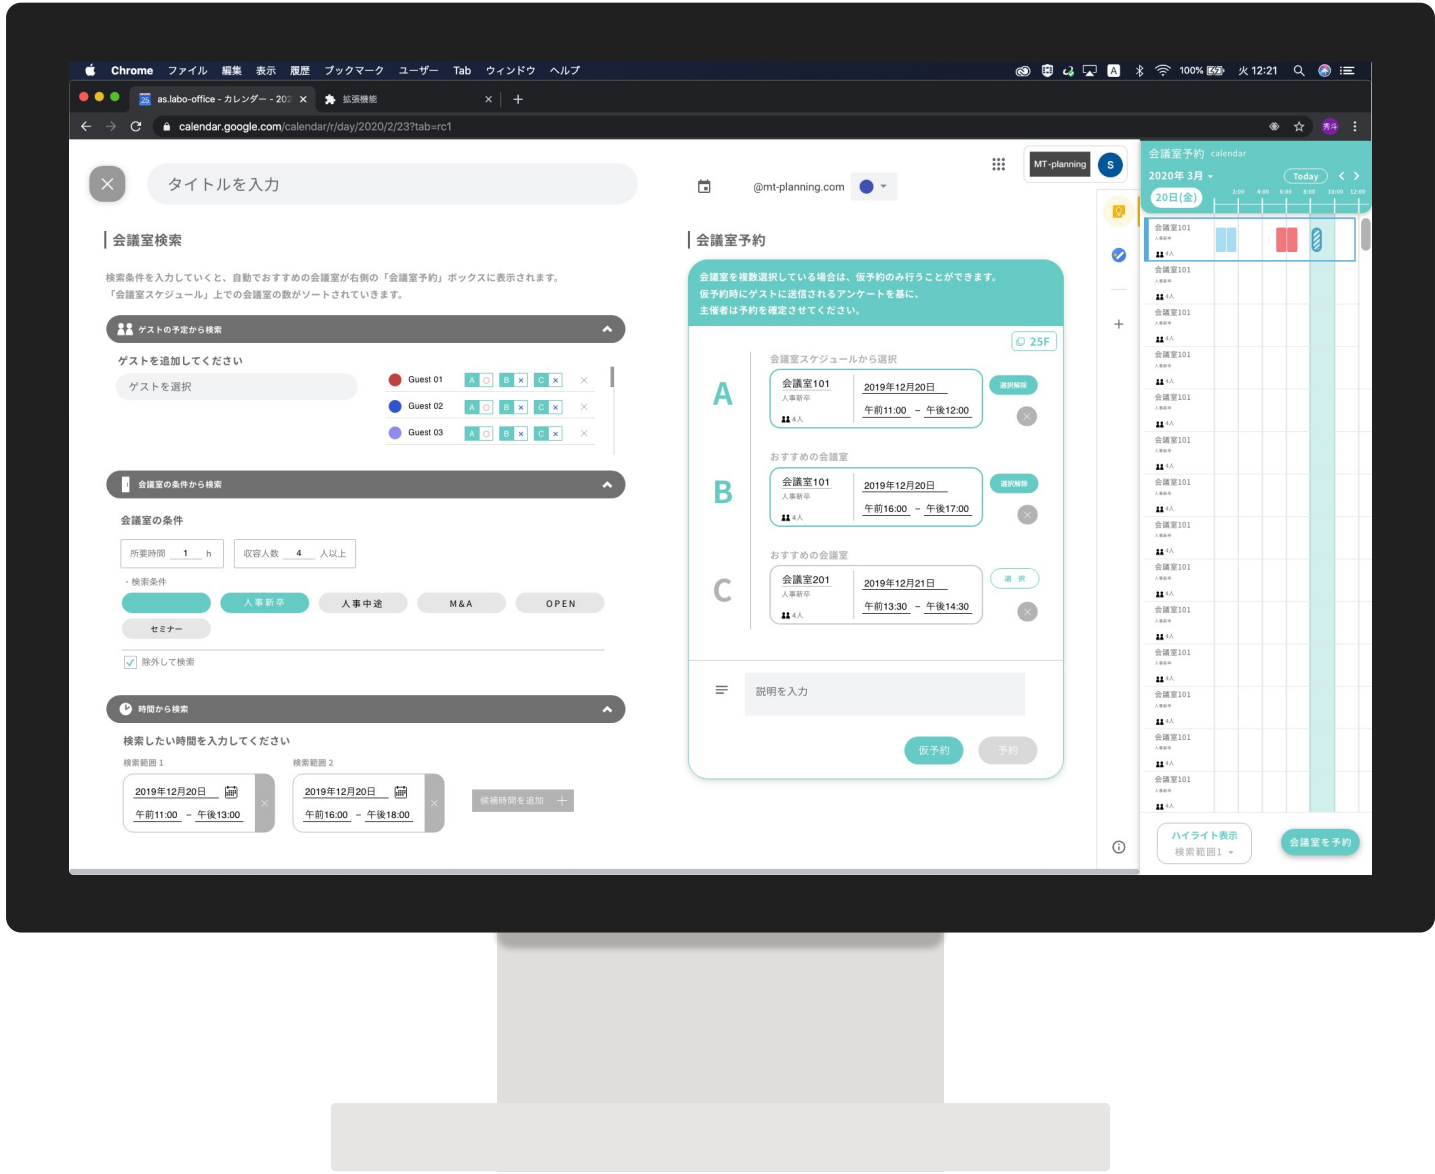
Chrome ファイル 編集 表示 履歴 ブックマーク ユーザー Tab ウィンドウ ヘルプ
100% 火 12:21

as.labo-office - カレンダー - 202 × 拡張機能 × +

calendar.google.com/calendar/r/day/2020/2/23?tab=rc1

タイトルを入力

@mt-planning.com

MT-planning S

会議室検索

検索条件を入力していくと、自動でおすすめの会議室が右側の「会議室予約」ボックスに表示されます。
「会議室スケジュール」上での会議室の数がソートされていきます。

ゲストの予定から検索

ゲストを追加してください

ゲストを選択

Guest 01 A B C
Guest 02 A B C
Guest 03 A B C

会議室の条件から検索

会議室の条件

所要時間 1 h 収容人数 4 人以上

・検索条件

人事新卒 人事中途 M&A OPEN
セミナー

除外して検索

時間から検索

検索したい時間を入力してください

検索範囲 1
2019年12月20日
午前11:00 – 午後13:00

検索範囲 2
2019年12月20日
午前16:00 – 午後18:00

候補時間を追加 +

会議室予約

会議室を複数選択している場合は、仮予約のみ行うことができます。
仮予約時にゲストに送信されるアンケートを基に、
主催者は予約を確定させてください。

25F

会議室スケジュールから選択

A
会議室101
人事新卒
4人
2019年12月20日
午前11:00 – 午後12:00
選択解除

おすすめの会議室

B
会議室101
人事新卒
4人
2019年12月20日
午前16:00 – 午後17:00
選択解除

おすすめの会議室

C
会議室201
人事新卒
4人
2019年12月21日
午前13:30 – 午後14:30
選 択

説明を入力

仮予約 予約

会議室予約 calendar
2020年 3月
Today
20日(金)
2:00 4:00 6:00 8:00 10:00 12:00
会議室101 4人
会議室101 4人
会議室101 4人
会議室101 4人
会議室101 4人
会議室101 4人
会議室101 4人
会議室101 4人
会議室101 4人
会議室101 4人
会議室101 4人
会議室101 4人
会議室101 4人
会議室101 4人

ハイライト表示
検索範囲1
会議室を予約